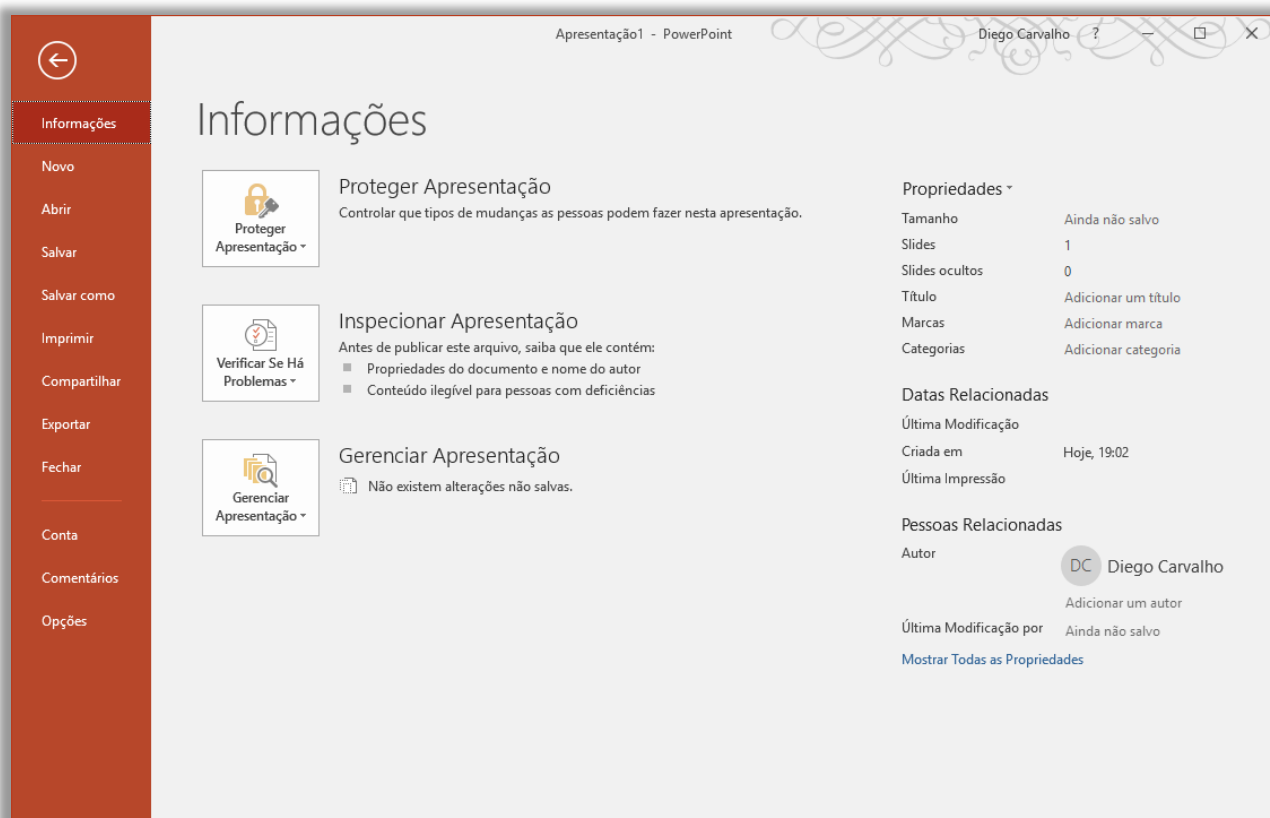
Apresentação1 - PowerPoint

Diego Carvalho ?

Informações
Novo
Abrir
Salvar
Salvar como
Imprimir
Compartilhar
Exportar
Fechar

Conta
Comentários
Opções

Informações

Proteger Apresentação

Proteger Apresentação
Controlar que tipos de mudanças as pessoas podem fazer nesta apresentação.

Verificar Se Há Problemas

Inspecionar Apresentação
Antes de publicar este arquivo, saiba que ele contém:
- Propriedades do documento e nome do autor
- Conteúdo ilegível para pessoas com deficiências

Gerenciar Apresentação

Gerenciar Apresentação
Não existem alterações não salvas.

Propriedades

| | |
|---|---|
| Tamanho | Ainda não salvo |
| Slides | 1 |
| Slides ocultos | 0 |
| Título | Adicionar um título |
| Marcas | Adicionar marca |
| Categorias | Adicionar categoria |

Datas Relacionadas

| | |
|---|---|
| Última Modificação | |
| Criada em | Hoje, 19:02 |
| Última Impressão | |

Pessoas Relacionadas

Autor
DC Diego Carvalho
Adicionar um autor
Última Modificação por Ainda não salvo

Mostrar Todas as Propriedades